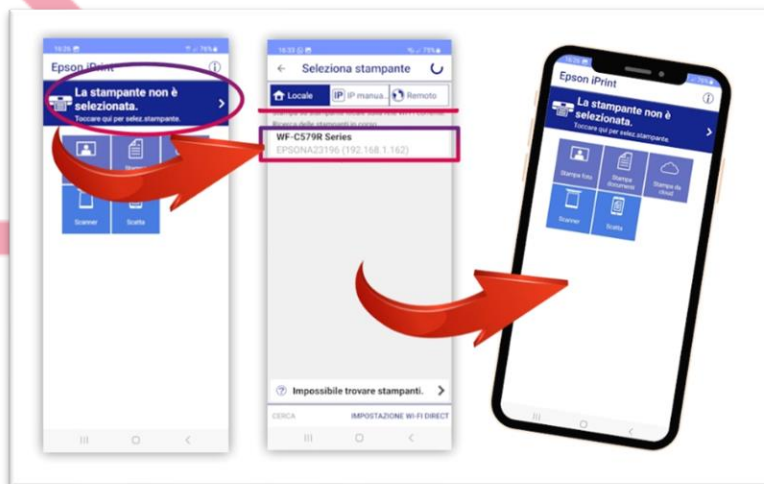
16:26 79%

Epson iPrint

La stampante non è selezionata.

Toccare qui per selez.stampante.

Stampa

Scanner

Scatta

16:33 79%

Seleziona stampante

Locale

IP manua...

Remoto

WF-C579R Series

EPSONA23196 (192.168.1.162)

Impossibile trovare stampanti.

CERCA

IMPOSTAZIONE WI-FI DIRECT

Epson iPrint

La stampante non è selezionata.

Toccare qui per selez.stampante.

Stampa foto

Stampa documenti

Stampa da cloud

Scanner

Scatta